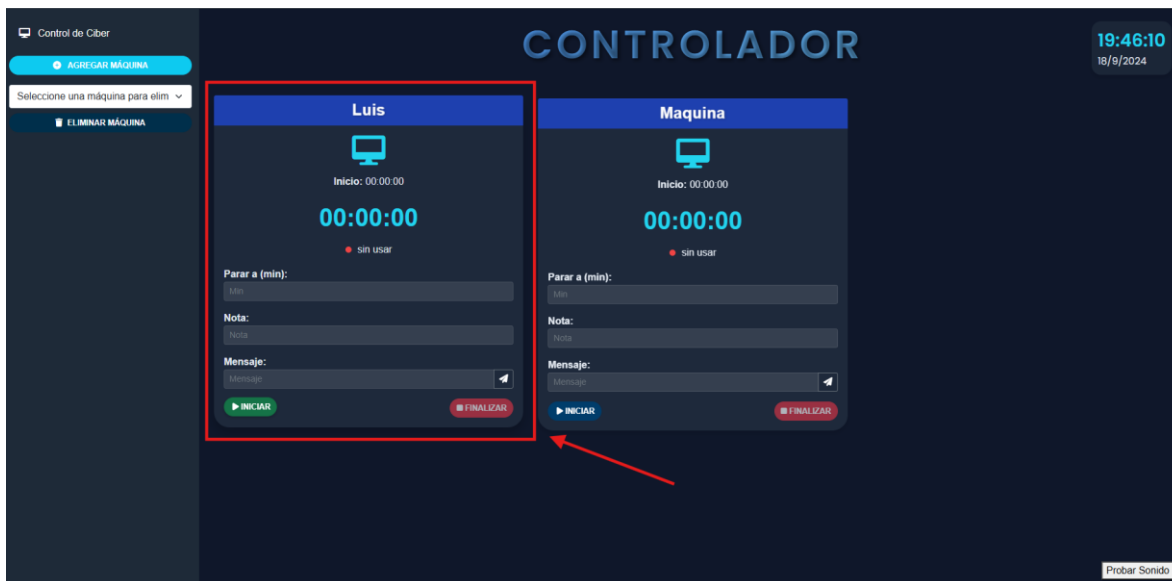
Control de Ciber

AGREGAR MÁQUINA

Seleccione una máquina para elim

ELIMINAR MÁQUINA

CONTROLADOR

19:46:10
18/9/2024

Luis

Inicio: 00:00:00

00:00:00

sin usar

Parar a (min):
Min

Nota:
Nota

Mensaje:
Mensaje

INICIAR
FINALIZAR

Maquina

Inicio: 00:00:00

00:00:00

sin usar

Parar a (min):
Min

Nota:
Nota

Mensaje:
Mensaje

INICIAR
FINALIZAR

Probar Sonido